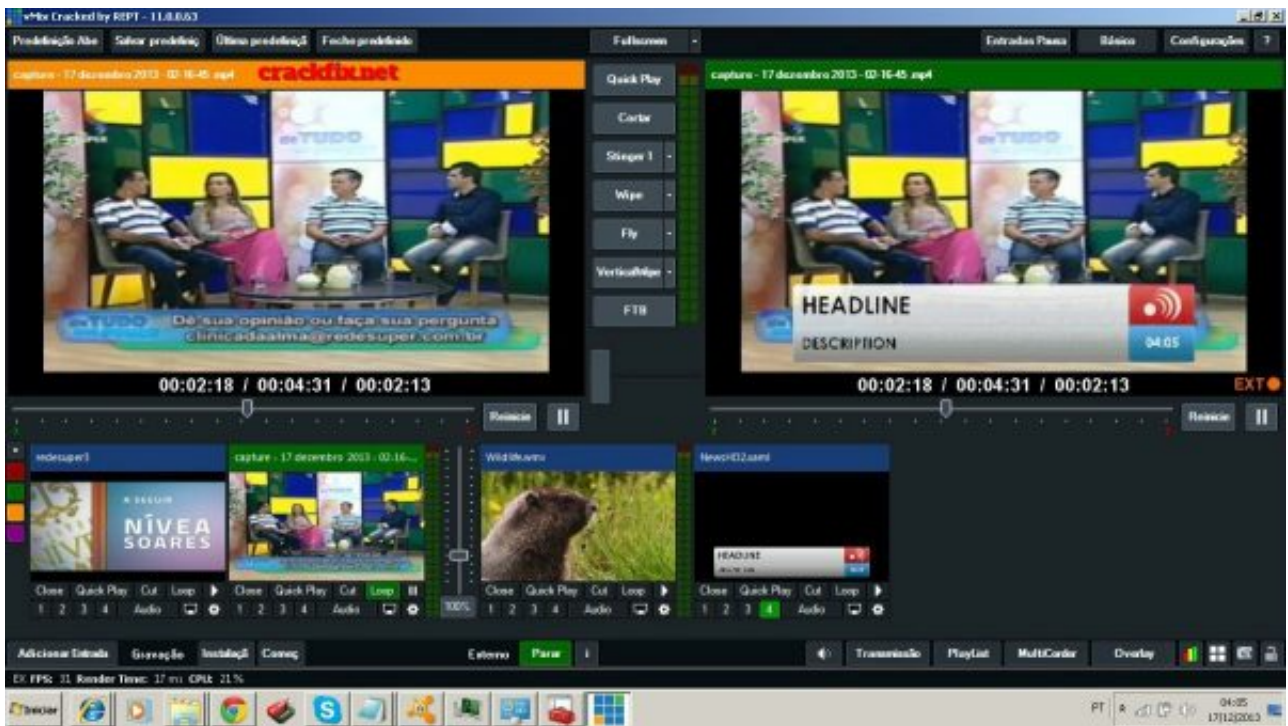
vMix Cracked by REPT - 11.0.0.63

Predefinição Abe Salvar predefiniç Última predefiniçã Fecho predefinido

Fullscreen

Entradas Pausa Básico Configurações ?

capture - 17 dezembro 2013 - 02-16-45.mp4 crackfix.net

Dê sua opinião ou faça sua pergunta clinicadaalma@redesuper.com.br

00:02:18 / 00:04:31 / 00:02:13

Quick Play

Cortar

Stinger 1

Wipe

Fly

VerticalWipe

FTB

capture - 17 dezembro 2013 - 02-16-45.mp4

HEADLINE

DESCRIPTION

04:05

00:02:18 / 00:04:31 / 00:02:13

EXT

Reinicie

Reinicie

redesuper3

NÍVEA SOARES

capture - 17 dezembro 2013 - 02-16...

Wildlife.wmv

NewsHD2.xaml

HEADLINE

Close Quick Play Cut Loop
1 2 3 4 Audio

Close Quick Play Cut Loop
1 2 3 4 Audio

100%

Close Quick Play Cut Loop
1 2 3 4 Audio

Close Quick Play Cut Loop
1 2 3 4 Audio

Adicionar Entrada Gravação Instalaçã Começ

Externo Parar

Transmissão Playlist MultiCorder Overlay

EX FPS: 31 Render Time: 17 ms CPU: 21 %

Iniciar

PT 04:05 17/12/2013